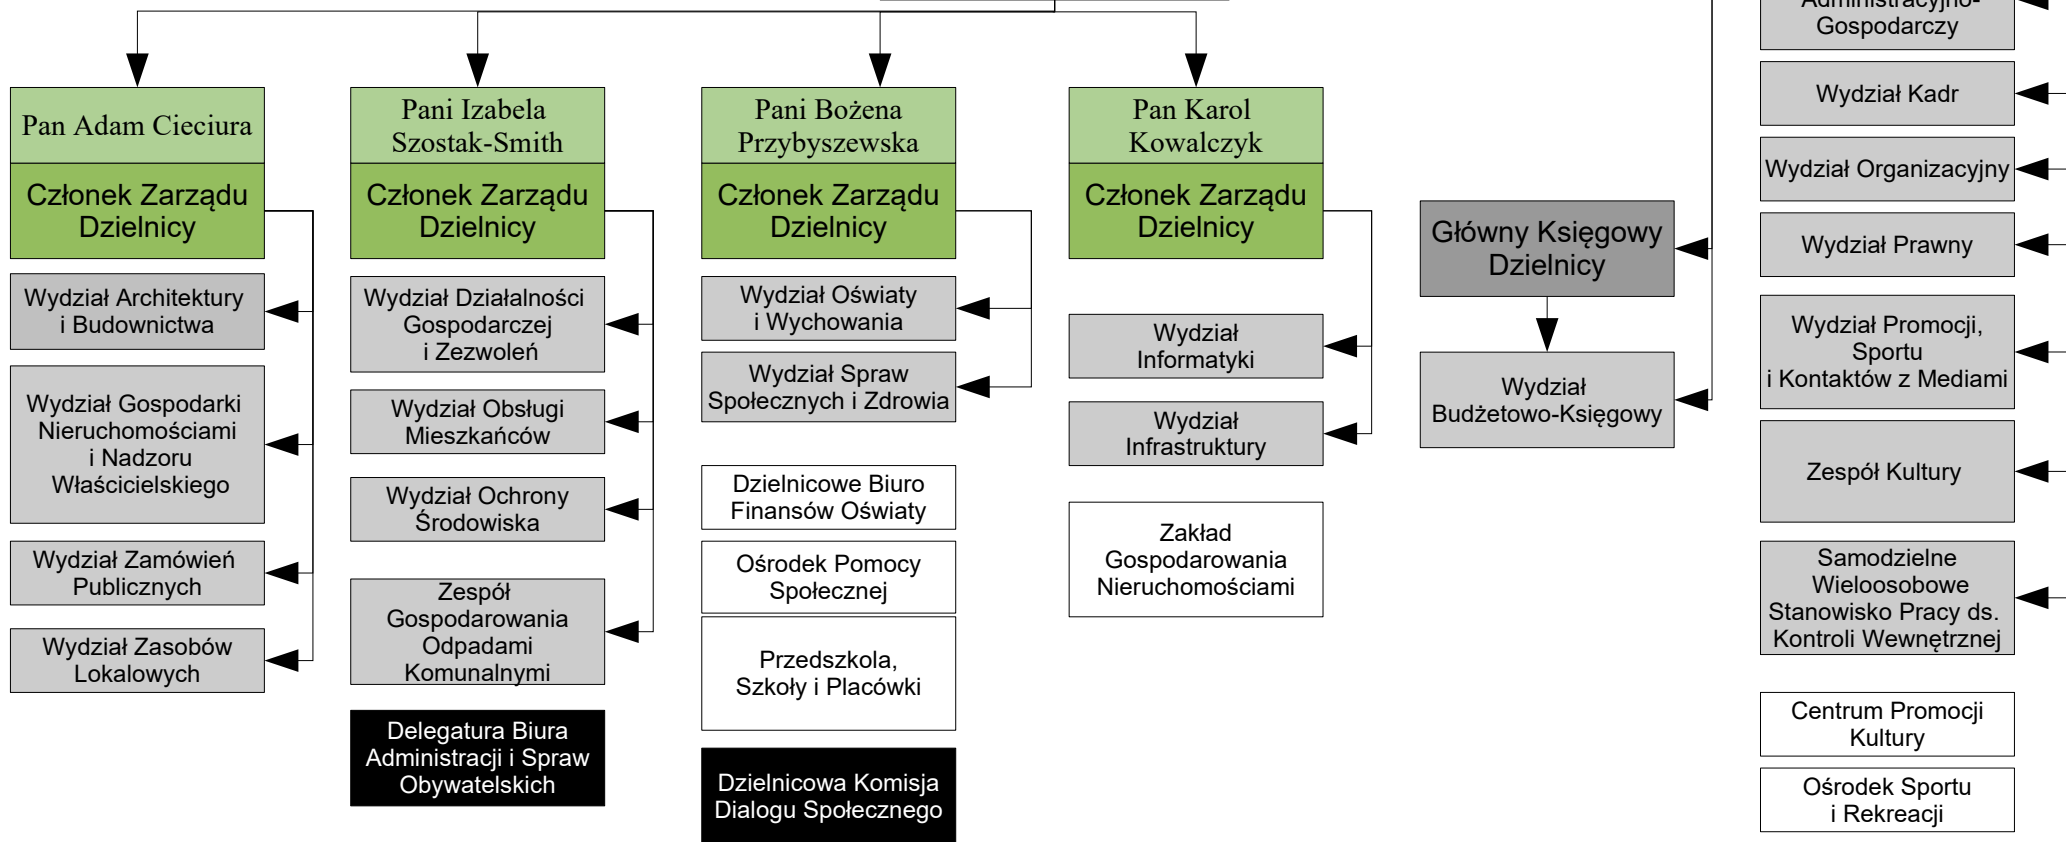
Pan Adam Cieciura

Członek Zarządu Dzielnicy

Wydział Architektury i Budownictwa

Wydział Gospodarki Nieruchomościami i Nadzoru Właścicielskiego

Wydział Zamówień Publicznych

Wydział Zasobów Lokalowych

Pani Izabela Szostak-Smith

Członek Zarządu Dzielnicy

Wydział Działalności Gospodarczej i Zezwoleń

Wydział Obsługi Mieszkańców

Wydział Ochrony Środowiska

Zespół Gospodarowania Odpadami Komunalnymi

Delegatura Biura Administracji i Spraw Obywatelskich

Pani Bożena Przybyszewska

Członek Zarządu Dzielnicy

Wydział Oświaty i Wychowania

Wydział Spraw Społecznych i Zdrowia

Dzielnicowe Biuro Finansów Oświaty

Ośrodek Pomocy Społecznej

Przedszkola, Szkoły i Placówki

Dzielnicowa Komisja Dialogu Społecznego

Pan Karol Kowalczyk

Członek Zarządu Dzielnicy

Wydział Informatyki

Wydział Infrastruktury

Zakład Gospodarowania Nieruchomościami

Główny Księgowy Dzielnicy

Wydział Budżetowo-Księgowy

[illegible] Gospodarczy

Wydział Kadr

Wydział Organizacyjny

Wydział Prawny

Wydział Promocji, Sportu i Kontaktów z Mediami

Zespół Kultury

Samodzielne Wieloosobowe Stanowisko Pracy ds. Kontroli Wewnętrznej

Centrum Promocji Kultury

Ośrodek Sportu i Rekreacji